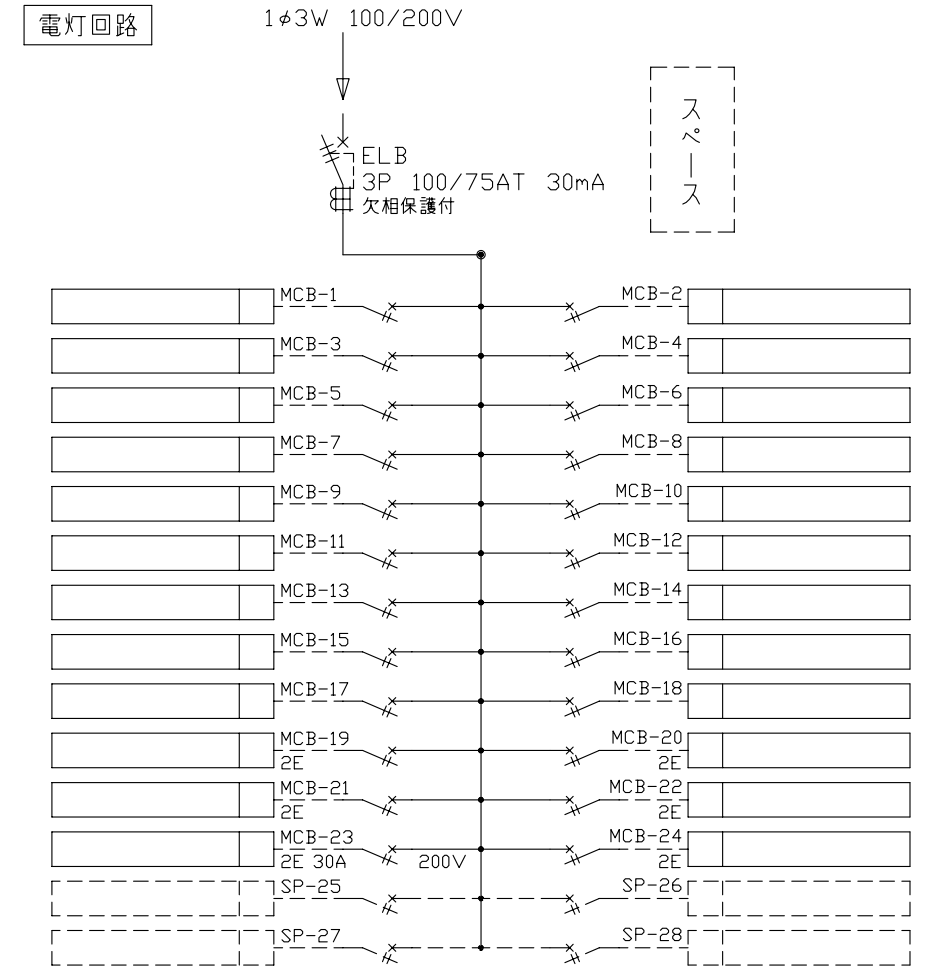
電灯回路

1φ3W 100/200V

ELB
3P 100/75AT 30mA
欠相保護付

スペース

MCB-1
MCB-2
MCB-3
MCB-4
MCB-5
MCB-6
MCB-7
MCB-8
MCB-9
MCB-10
MCB-11
MCB-12
MCB-13
MCB-14
MCB-15
MCB-16
MCB-17
MCB-18
MCB-19
2E
MCB-20
2E
MCB-21
2E
MCB-22
2E
MCB-23
2E 30A
200V
MCB-24
2E
SP-25
SP-26
SP-27
SP-28